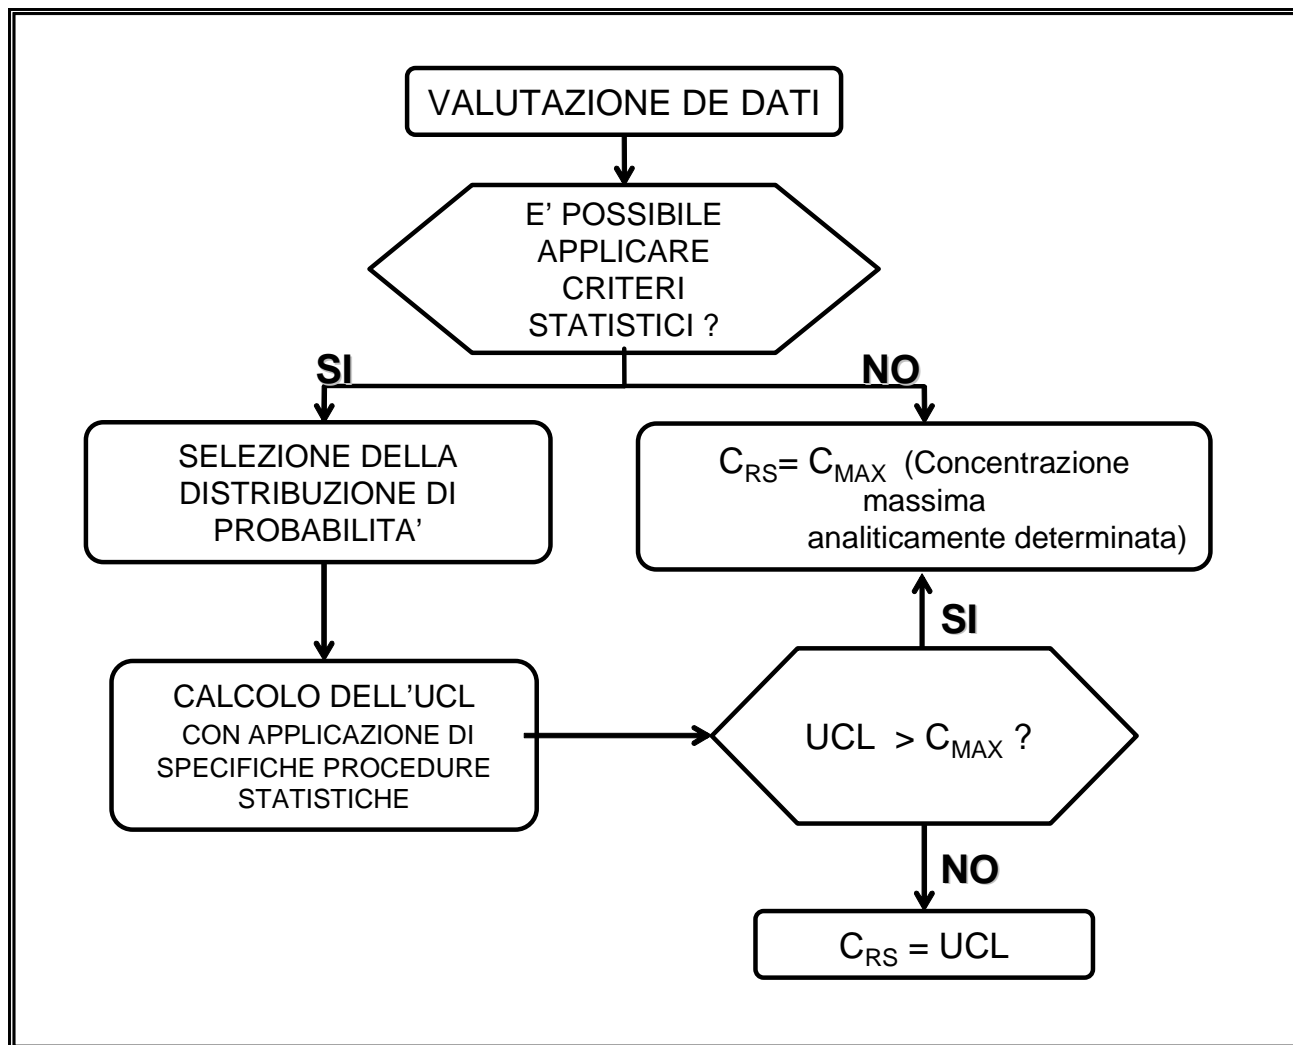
VALUTAZIONE DE DATI

E' POSSIBILE APPLICARE CRITERI STATISTICI ?

SI

NO

SELEZIONE DELLA DISTRIBUZIONE DI PROBABILITA'

$C_{RS}$= $C_{MAX}$ (Concentrazione massima analiticamente determinata)

SI

CALCOLO DELL'UCL CON APPLICAZIONE DI SPECIFICHE PROCEDURE STATISTICHE

UCL > $C_{MAX}$ ?

NO

$C_{RS}$ = UCL